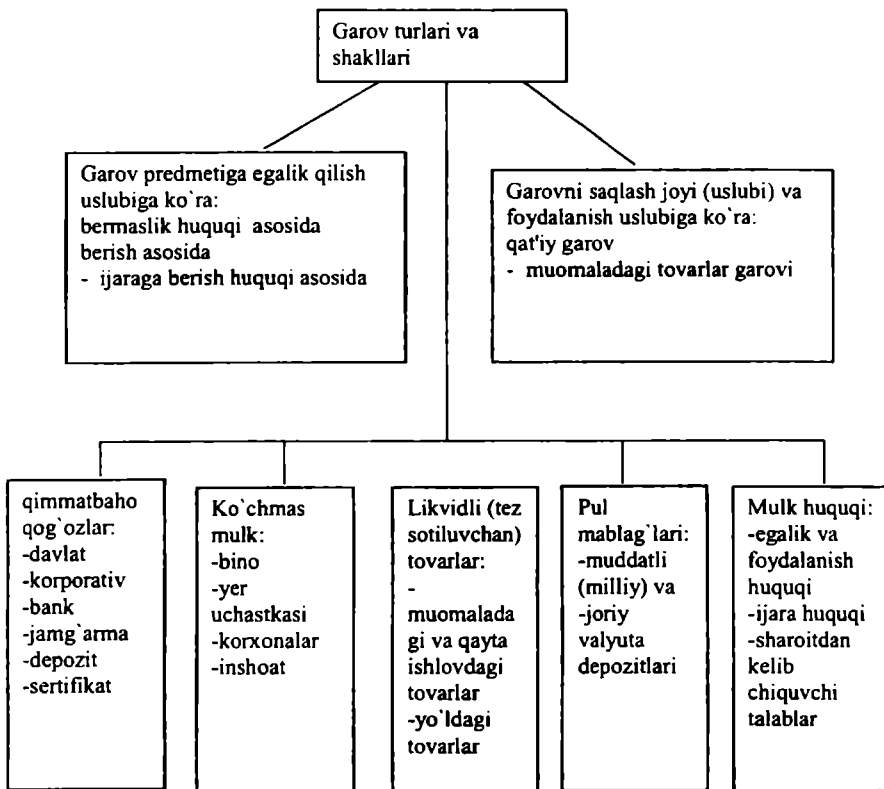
Garov turlari va shakllari

Garov predmetiga egalik qilish uslubiga ko`ra:
bermaslik huquqi asosida
berish asosida
- ijaraga berish huquqi asosida

Garovni saqlash joyi (uslubi) va foydalanish uslubiga ko`ra:
qat'iy garov
- muomaladagi tovarlar garovi

qimmatbaho qog`ozlar:
-davlat
-korporativ
-bank
-jamg`arma
-depozit
-sertifikat

Ko`chmas mulk:
-bino
-yer uchastkasi
-korxonalar
-inshoat

Likvidli (tez sotiluvchan) tovarlar:
- muomaladagi va qayta ishlovdagi tovarlar
-yo`ldagi tovarlar

Pul mablag`lari:
-muddatli (milliy) va
-joriy valyuta depozitlari

Mulk huquqi:
-egalik va foydalanish huquqi
-ijara huquqi
-sharoitdan kelib chiquvchi talablar